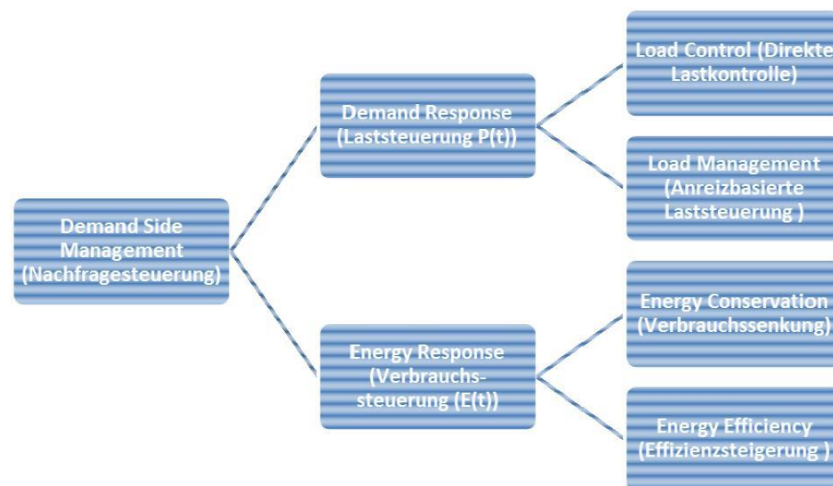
Demand Side Management (Nachfragesteuerung)

Demand Response (Laststeuerung P(t))

Load Control (Direkte Lastkontrolle)

Load Management (Anreizbasierte Laststeuerung )

Energy Response (Verbrauchssteuerung (E(t))

Energy Conservation (Verbrauchssenkung)

Energy Efficiency (Effizienzsteigerung )